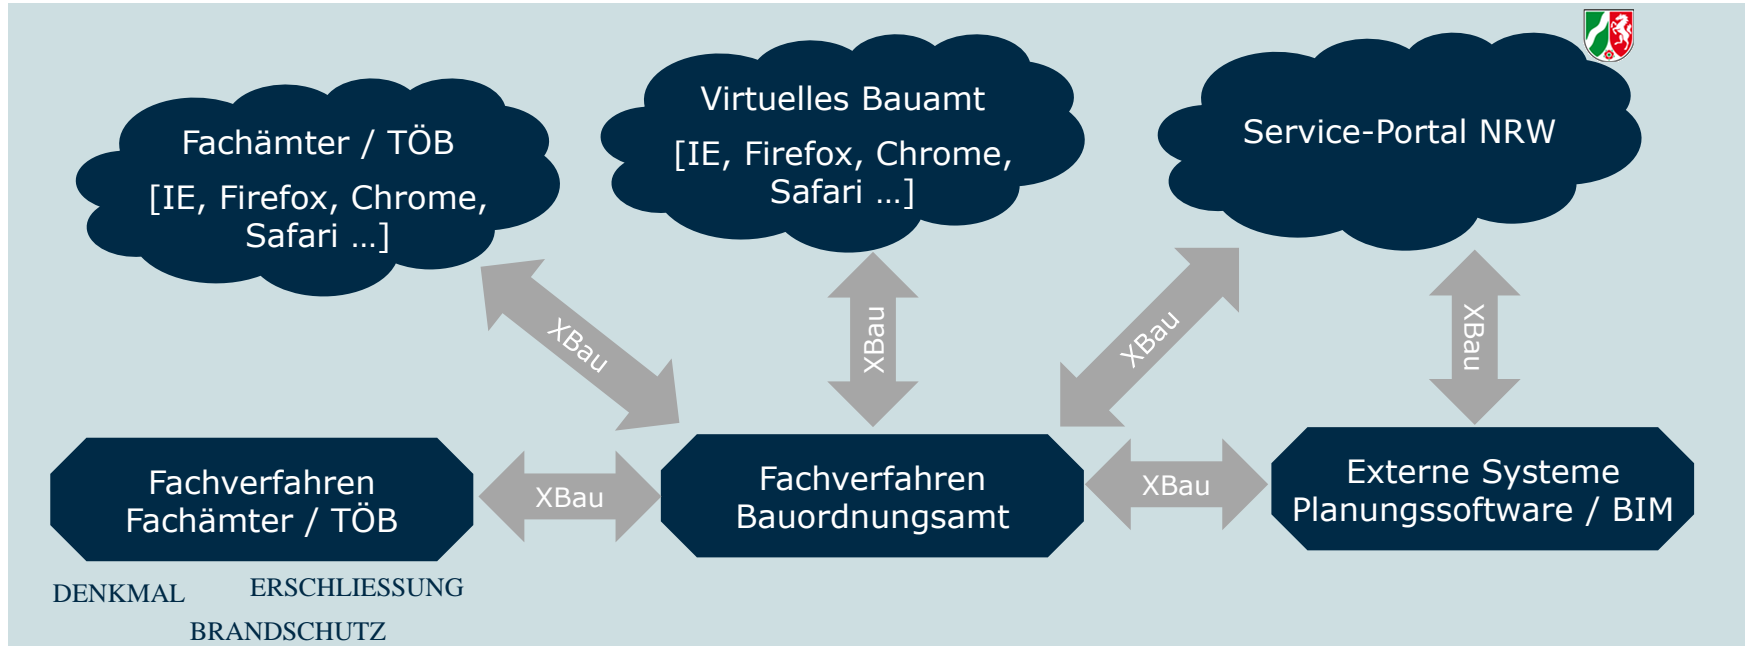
Fachämter / TÖB
[IE, Firefox, Chrome, Safari …]

Virtuelles Bauamt
[IE, Firefox, Chrome, Safari …]

Service-Portal NRW

XBau

XBau

XBau

XBau

Fachverfahren Fachämter / TÖB

XBau

Fachverfahren Bauordnungsamt

XBau

Externe Systeme Planungssoftware / BIM

DENKMAL
ERSCHLIESSUNG
BRANDSCHUTZ